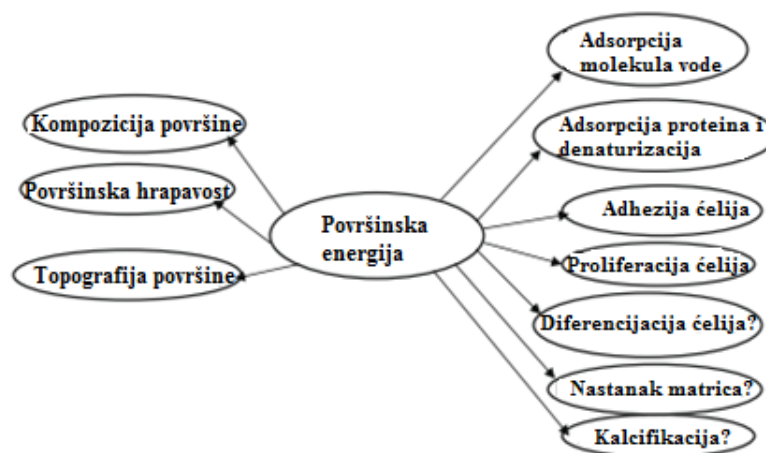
Površinska energija

Kompozicija površine

Površinska hrapavost

Topografija površine

Adsorpcija molekula vode

Adsorpcija proteina i denaturizacija

Adhezija ćelija

Proliferacija ćelija

Diferencijacija ćelija?

Nastanak matrica?

Kalcifikacija?